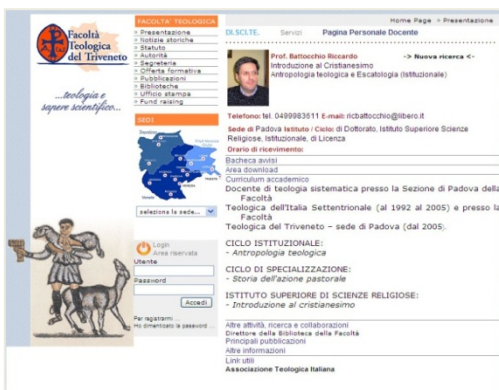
Facoltà Teologica del Triveneto

...teologia e sapere scientifico...

FACOLTA' TEOLOGICA
› Presentazione
› Notizie storiche
› Statuto
› Autorità
› Segreteria
› Offerta formativa
› Pubblicazioni
› Biblioteche
› Ufficio stampa
› Fund raising

SEDI

seleziona la sede...

Login
Area riservata
Utente
Password
Accedi
Per registrarsi ...
Ho dimenticato la password ...

Home Page › Presentazione

DLSCLTE. Servizi Pagina Personale Docente

Prof. Battocchio Riccardo -> Nuova ricerca <-
Introduzione al Cristianesimo
Antropologia teologica e Escatologia (Istituzionale)

Telefono: tel. 0499983611 E-mail: ricbattocchio@libero.it

Sede di Padova Istituto / Ciclo: di Dottorato, Istituto Superiore Scienze Religiose, Istituzionale, di Licenza

Orario di ricevimento:

Bacheca avvisi
Area download
Curriculum accademico
Docente di teologia sistematica presso la Sezione di Padova della Facoltà Teologica dell'Italia Settentrionale (al 1992 al 2005) e presso la Facoltà Teologica del Triveneto – sede di Padova (dal 2005).

CICLO ISTITUZIONALE:
- Antropologia teologica

CICLO DI SPECIALIZZAZIONE:
- Storia dell'azione pastorale

ISTITUTO SUPERIORE DI SCIENZE RELIGIOSE:
- Introduzione al cristianesimo

Altre attività, ricerca e collaborazioni
Direttore della Biblioteca della Facoltà
Principali pubblicazioni
Altre informazioni
Link utili
Associazione Teologica Italiana